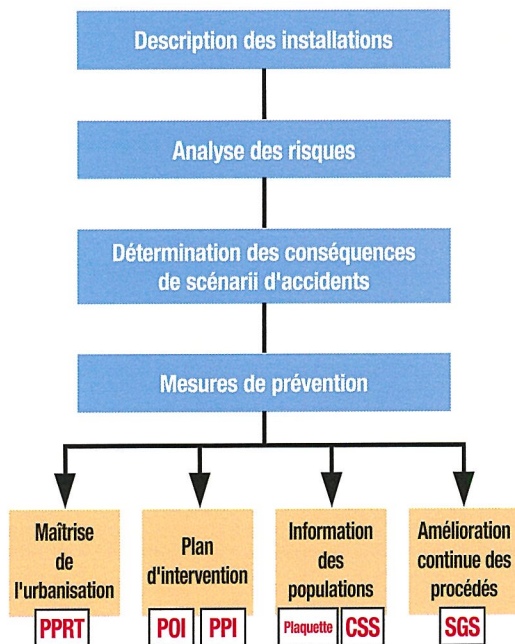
Description des installations

Analyse des risques

Détermination des conséquences de scénarii d'accidents

Mesures de prévention

Maîtrise de l'urbanisation

PPRT

Plan d'intervention

POI

PPI

Information des populations

Plaquette

CSS

Amélioration continue des procédés

SGS